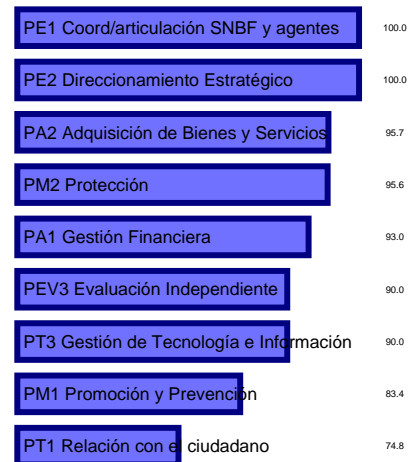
PE1 Coord/articulación SNBF y agentes 100.0

PE2 Direccionamiento Estratégico 100.0

PA2 Adquisición de Bienes y Servicios 95.7

PM2 Protección 95.6

PA1 Gestión Financiera 93.0

PEV3 Evaluación Independiente 90.0

PT3 Gestión de Tecnología e Información 90.0

PM1 Promoción y Prevención 83.4

PT1 Relación con el ciudadano 74.8